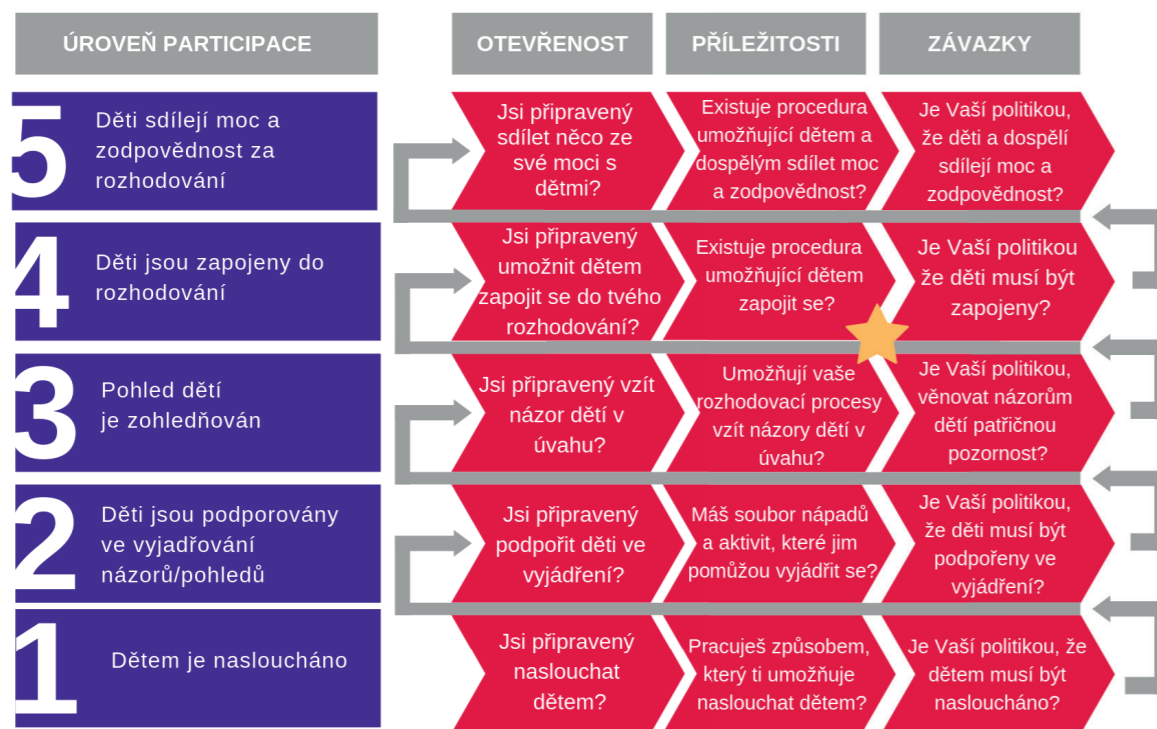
| ÚROVEŇ PARTICIPACE | OTEVŘENOST | PŘÍLEŽITOSTI | ZÁVAZKY |
|---|---|---|---|
| 5 Děti sdílejí moc a zodpovědnost za rozhodování | Jsi připravený sdílet něco ze své moci s dětmi? | Existuje procedura umožňující dětem a dospělým sdílet moc a zodpovědnost? | Je Vaší politikou, že děti a dospělí sdílejí moc a zodpovědnost? |
| 4 Děti jsou zapojeny do rozhodování | Jsi připravený umožnit dětem zapojit se do tvého rozhodování? | Existuje procedura umožňující dětem zapojit se? | Je Vaší politikou že děti musí být zapojeny? |
| 3 Pohled dětí je zohledňován | Jsi připravený vzít názor dětí v úvahu? | Umožňují vaše rozhodovací procesy vzít názory dětí v úvahu? | Je Vaší politikou, věnovat názorům dětí patřičnou pozornost? |
| 2 Děti jsou podporovány ve vyjadřování názorů/pohledů | Jsi připravený podpořit děti ve vyjádření? | Máš soubor nápadů a aktivit, které jim pomůžou vyjádřit se? | Je Vaší politikou, že děti musí být podpořeny ve vyjádření? |
| 1 Dětem je nasloucháno | Jsi připravený naslouchat dětem? | Pracuješ způsobem, který ti umožňuje naslouchat dětem? | Je Vaší politikou, že dětem musí být nasloucháno? |